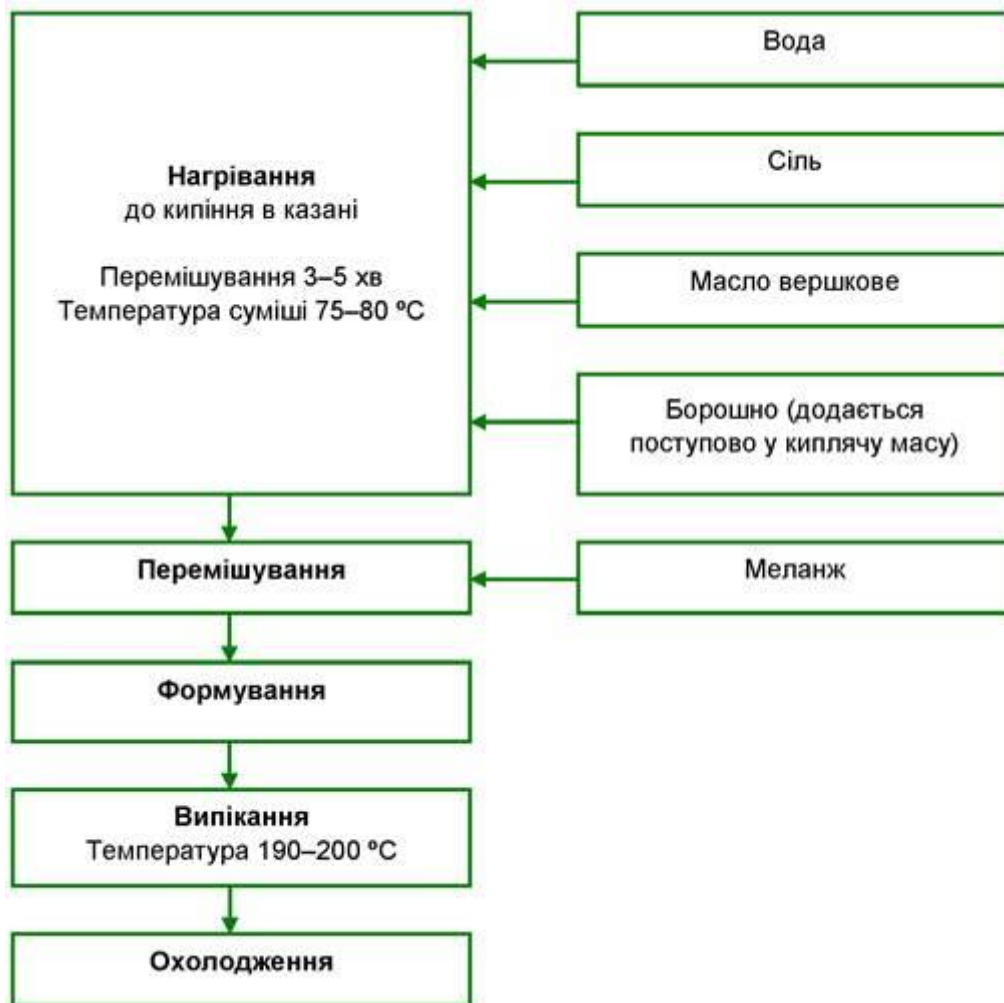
Нагрівання
до кипіння в казані

Перемішування 3–5 хв
Температура суміші 75–80 ºС

Вода

Сіль

Масло вершкове

Борошно (додається поступово у киплячу масу)

Перемішування

Меланж

Формування

Випікання
Температура 190–200 ºС

Охолодження